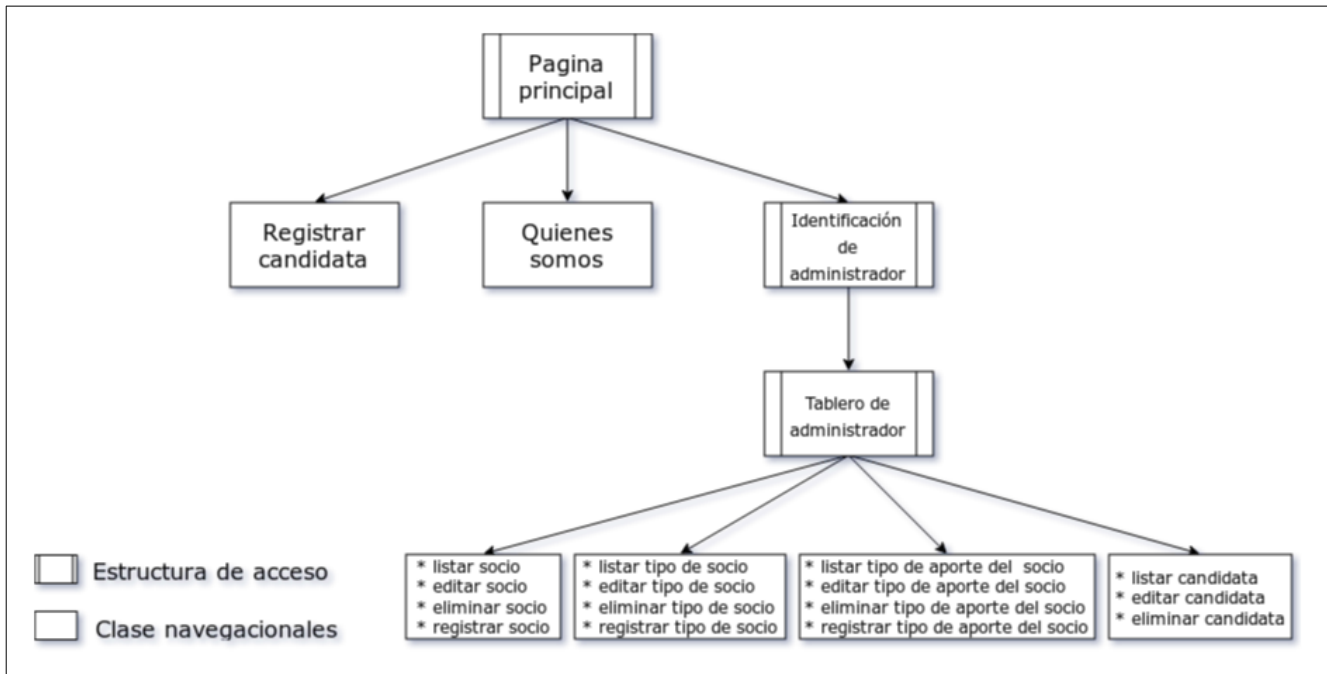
Pagina principal

Registrar candidata

Quienes somos

Identificación de administrador

Tablero de administrador

* listar socio
* editar socio
* eliminar socio
* registrar socio

* listar tipo de socio
* editar tipo de socio
* eliminar tipo de socio
* registrar tipo de socio

* listar tipo de aporte del socio
* editar tipo de aporte del socio
* eliminar tipo de aporte del socio
* registrar tipo de aporte del socio

* listar candidata
* editar candidata
* eliminar candidata

Estructura de acceso

Clase navegacionales